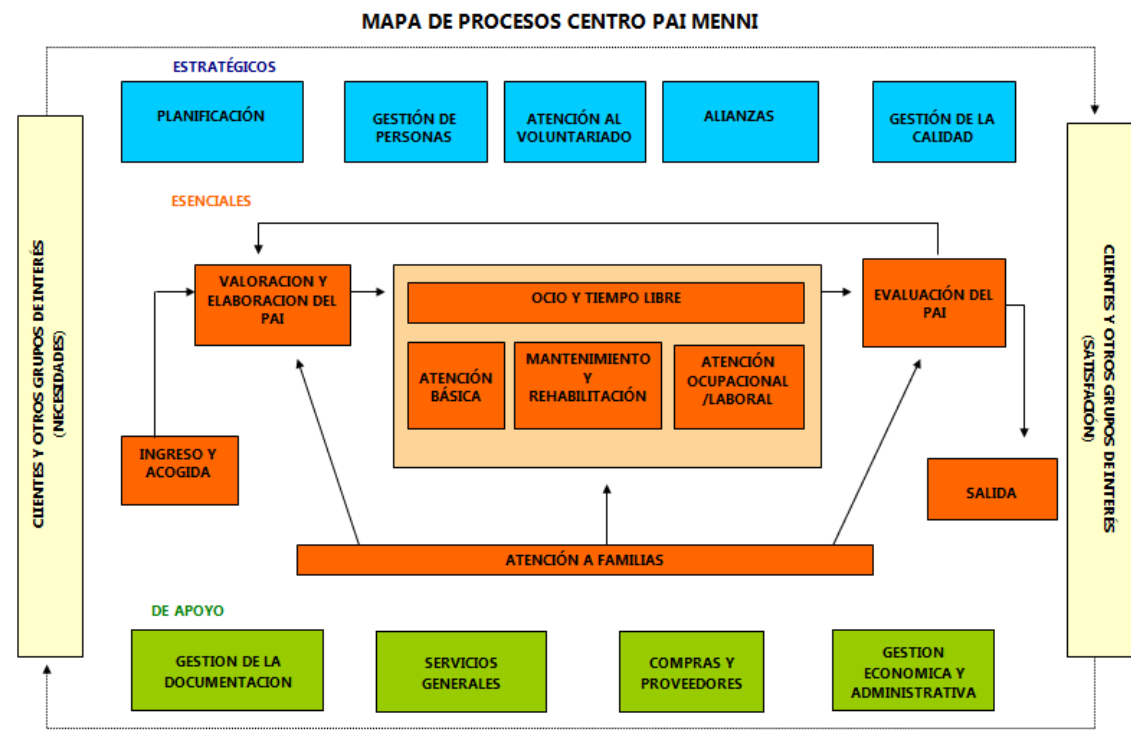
MAPA DE PROCESOS CENTRO PAI MENNI

CLIENTES Y OTROS GRUPOS DE INTERÉS (NECESIDADES)

ESTRATÉGICOS

PLANIFICACIÓN

GESTIÓN DE PERSONAS

ATENCIÓN AL VOLUNTARIADO

ALIANZAS

GESTIÓN DE LA CALIDAD

ESENCIALES

VALORACION Y ELABORACION DEL PAI

OCIO Y TIEMPO LIBRE

ATENCIÓN BÁSICA

MANTENIMIENTO Y REHABILITACIÓN

ATENCIÓN OCUPACIONAL /LABORAL

EVALUACIÓN DEL PAI

INGRESO Y ACOGIDA

SALIDA

ATENCIÓN A FAMILIAS

DE APOYO

GESTION DE LA DOCUMENTACION

SERVICIOS GENERALES

COMPRAS Y PROVEEDORES

GESTION ECONOMICA Y ADMINISTRATIVA

CLIENTES Y OTROS GRUPOS DE INTERÉS (SATISFACIÓN)